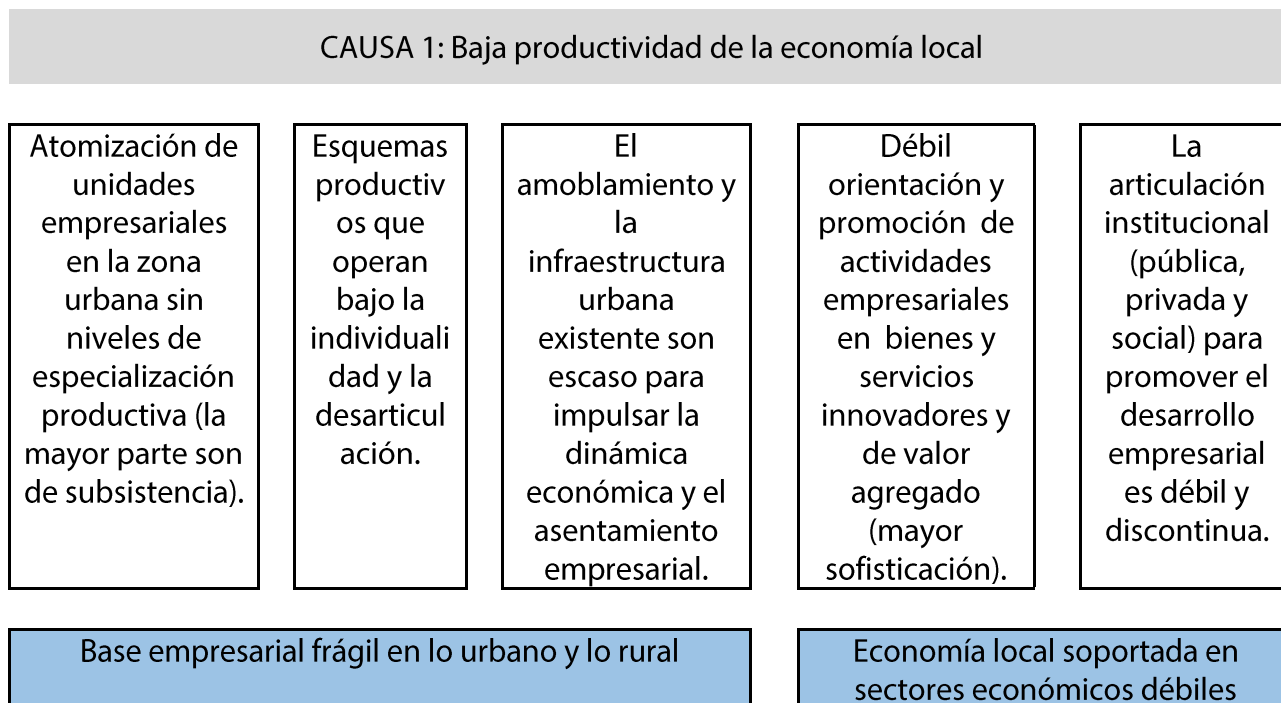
CAUSA 1: Baja productividad de la economía local

Atomización de unidades empresariales en la zona urbana sin niveles de especialización productiva (la mayor parte son de subsistencia).

Esquemas productivos que operan bajo la individualidad y la desarticulación.

El amoblamiento y la infraestructura urbana existente son escaso para impulsar la dinámica económica y el asentamiento empresarial.

Débil orientación y promoción de actividades empresariales en bienes y servicios innovadores y de valor agregado (mayor sofisticación).

La articulación institucional (pública, privada y social) para promover el desarrollo empresarial es débil y discontinua.

Base empresarial frágil en lo urbano y lo rural

Economía local soportada en sectores económicos débiles